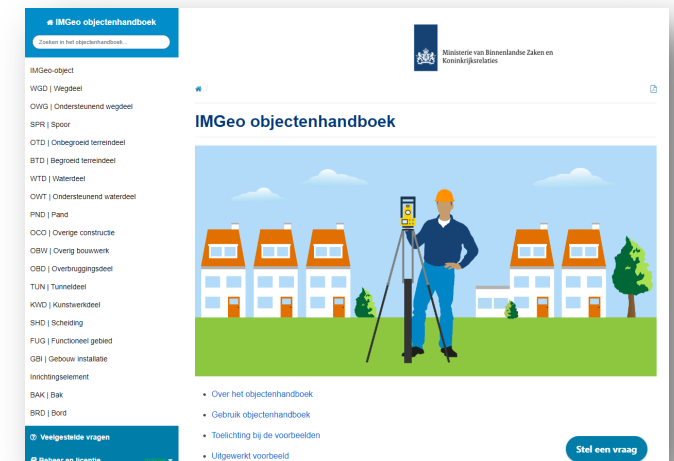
IMGeo objectenhandboek

Zoeken in het objectenhandboek...

IMGeo-object
WGD | Wegdeel
OWG | Ondersteunend wegdeel
SPR | Spoor
OTD | Onbegroeid terreindeel
BTD | Begroeid terreindeel
WTD | Waterdeel
OWT | Ondersteunend waterdeel
PND | Pand
OCO | Overige constructie
OBW | Overig bouwwerk
OBD | Overbruggingsdeel
TUN | Tunneldeel
KWD | Kunstwerkdeel
SHD | Scheiding
FUG | Functioneel gebied
GBI | Gebouw installatie
Inrichtingselement
BAK | Bak
BRD | Bord

Veelgestelde vragen
Beheer en licentie

Ministerie van Binnenlandse Zaken en Koninkrijksrelaties

IMGeo objectenhandboek

- Over het objectenhandboek
- Gebruik objectenhandboek
- Toelichting bij de voorbeelden
- Uitgewerkt voorbeeld

Stel een vraag